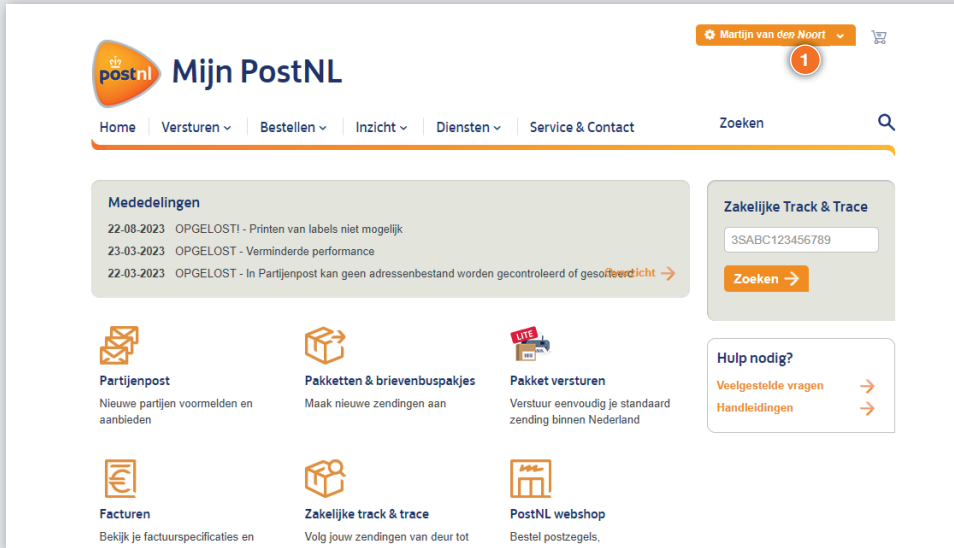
Martijn van den Noort

1

postnl Mijn PostNL

Home | Versturen | Bestellen | Inzicht | Diensten | Service & Contact

Zoeken

Mededelingen

22-08-2023 OPGELOST! - Printen van labels niet mogelijk

23-03-2023 OPGELOST - Verminderde performance

22-03-2023 OPGELOST - In Partijenpost kan geen adressenbestand worden gecontroleerd of gesofteerd

Overzicht

Zakelijke Track & Trace

3SABC123456789

Zoeken

Partijenpost

Nieuwe partijen voormelden en aanbieden

Pakketten & brievenbuspakjes

Maak nieuwe zendingen aan

LITE

Pakket versturen

Verstuur eenvoudig je standaard zending binnen Nederland

Hulp nodig?

Veelgestelde vragen

Handleidingen

Facturen

Bekijk je factuurspecificaties en

Zakelijke track & trace

Volg jouw zendingen van deur tot

PostNL webshop

Bestel postzegels,